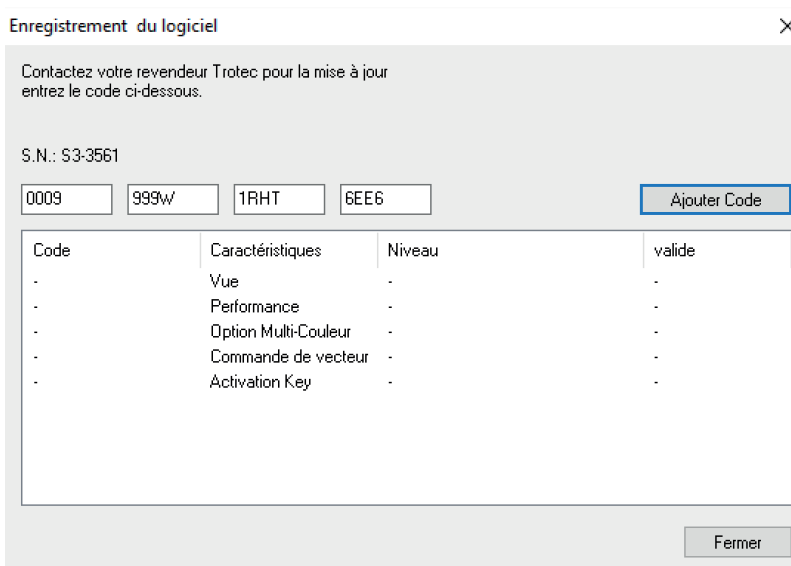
Enregistrement du logiciel

×

Contactez votre revendeur Trotec pour la mise à jour entrez le code ci-dessous.

S.N.: S3-3561

0009 | 999W | 1RHT | 6EE6

Ajouter Code

| Code | Caractéristiques | Niveau | valide |
|---|---|---|---|
| - | Vue | - | - |
| - | Performance | - | - |
| - | Option Multi-Couleur | - | - |
| - | Commande de vecteur | - | - |
| - | Activation Key | - | - |

Fermer